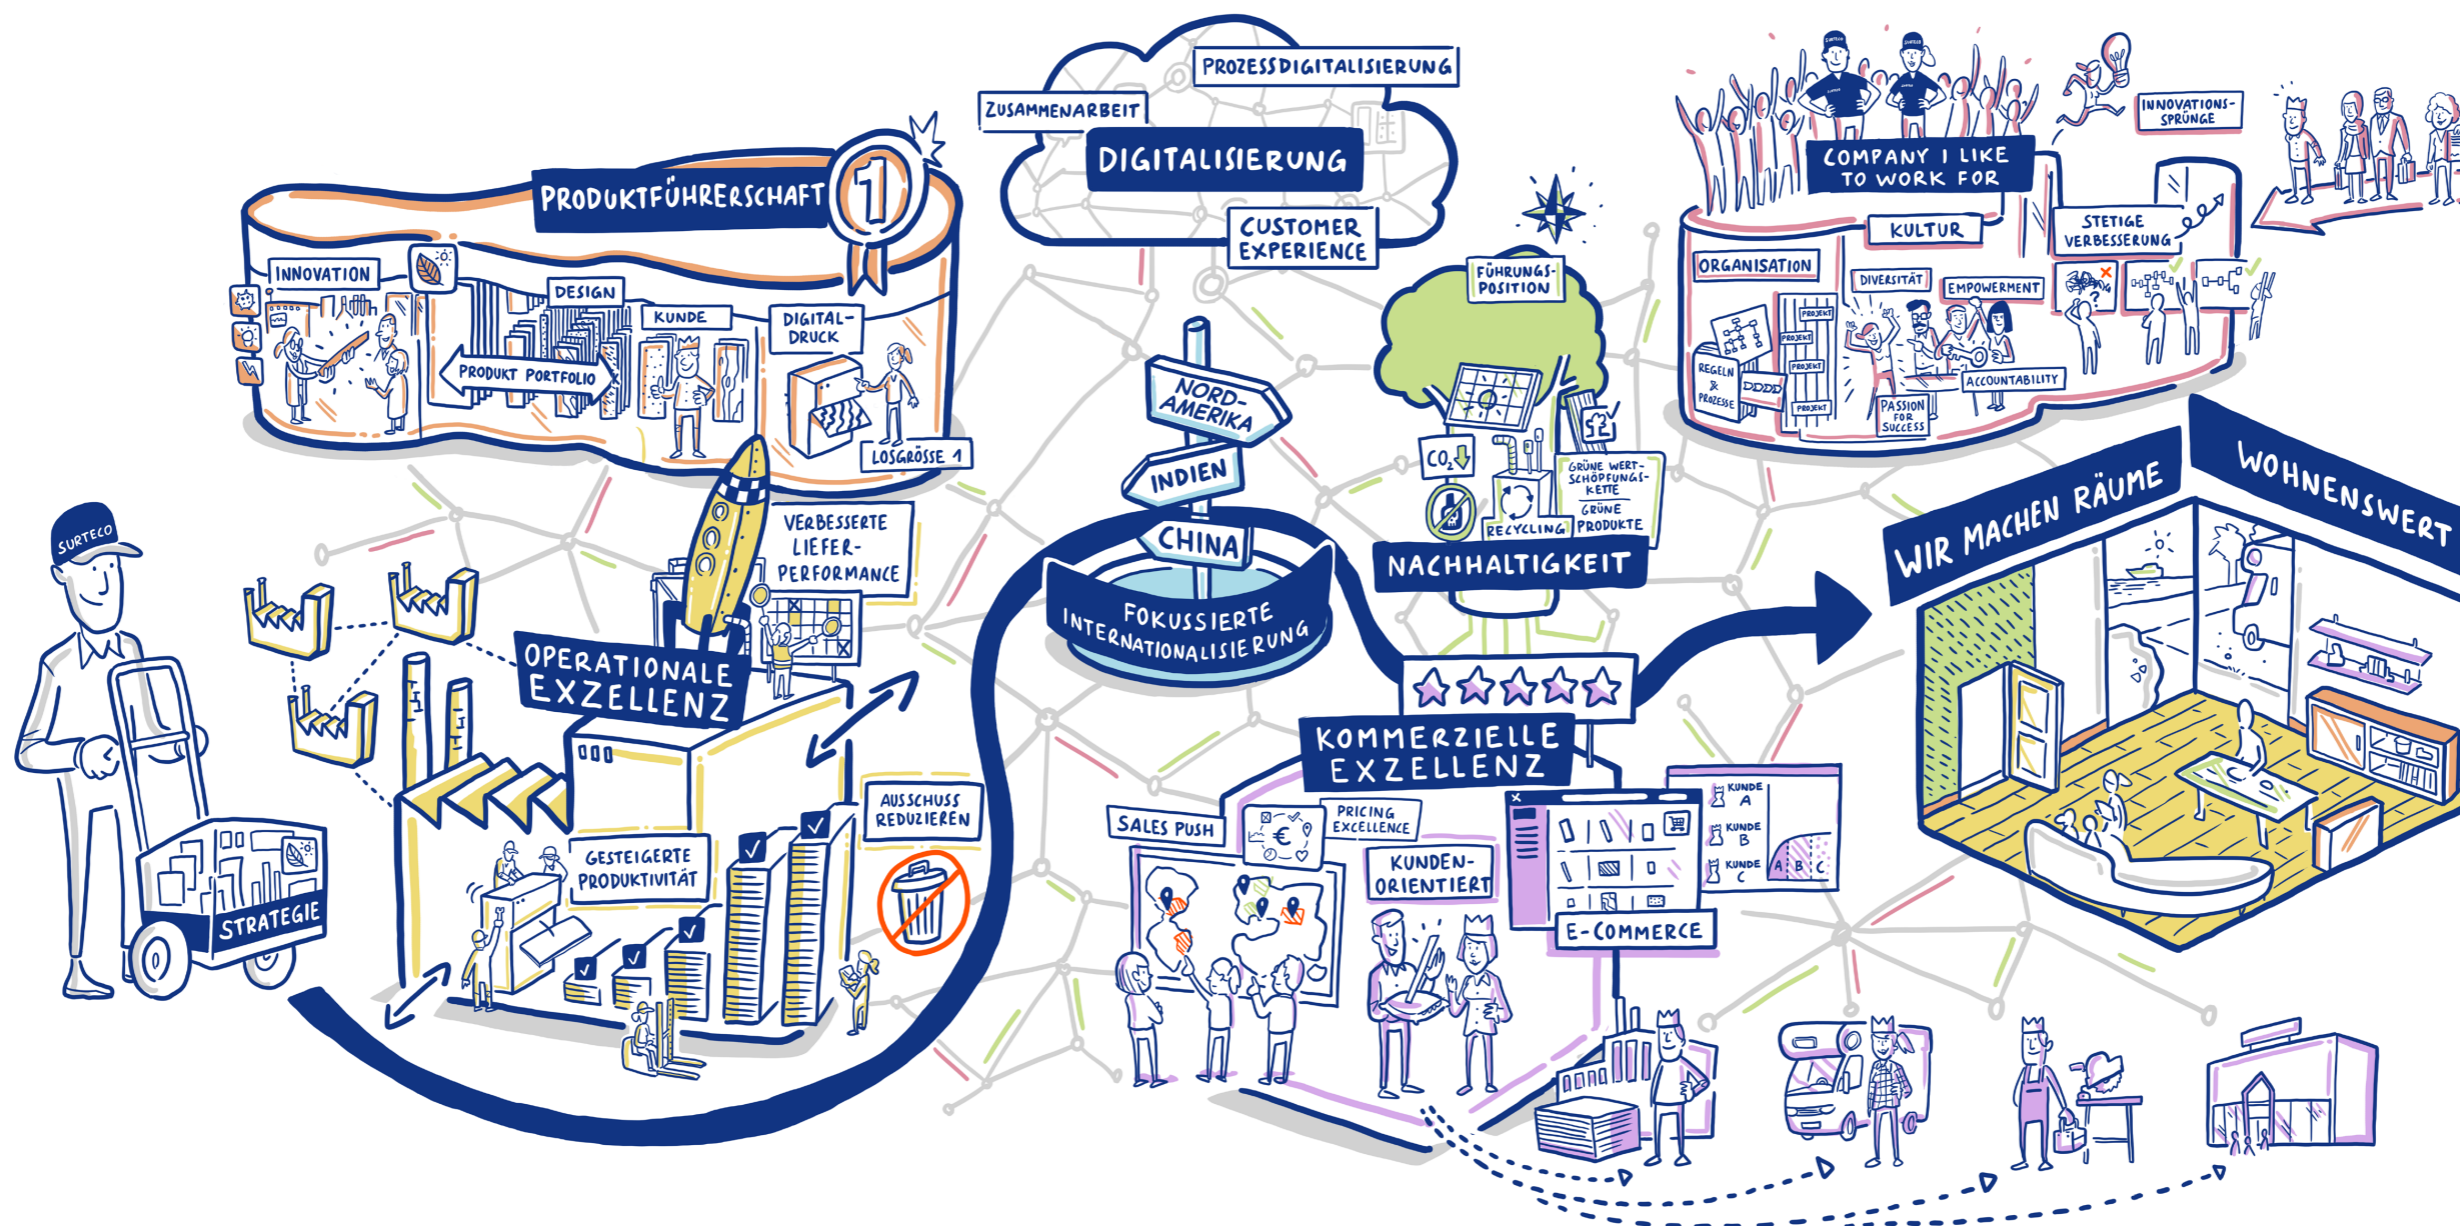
PRODUKTFÜHRERSCHAFT
1
INNOVATION
DESIGN
KUNDE
DIGITAL-DRUCK
PRODUKT PORTFOLIO
LOSGRÖSSE 1

ZUSAMMENARBEIT
PROZESSDIGITALISIERUNG
DIGITALISIERUNG
CUSTOMER EXPERIENCE

NORD-AMERIKA
INDIEN
CHINA
FOKUSSIERTE INTERNATIONALISIERUNG

FÜHRUNGS-POSITION
$CO_2$
GRÜNE WERT-SCHÖPFUNGS-KETTE
GRÜNE PRODUKTE
RECYCLING
NACHHALTIGKEIT

COMPANY I LIKE TO WORK FOR
INNOVATIONS-SPRÜNGE
KULTUR
STETIGE VERBESSERUNG
ORGANISATION
DIVERSITÄT
EMPOWERMENT
REGELN & PROZESSE
PROJEKT
PROJEKT
PROJEKT
PROJEKT
PASSION FOR SUCCESS
ACCOUNTABILITY

SURTECO
STRATEGIE

VERBESSERTE LIEFER-PERFORMANCE
OPERATIONALE EXZELLENZ
AUSSCHUSS REDUZIEREN
GESTEIGERTE PRODUKTIVITÄT

WIR MACHEN RÄUME
WOHNENSWERT

KOMMERZIELLE EXZELLENZ
SALES PUSH
PRICING EXCELLENCE
KUNDEN-ORIENTIERT
E-COMMERCE
KUNDE A
KUNDE B
KUNDE C
A B C